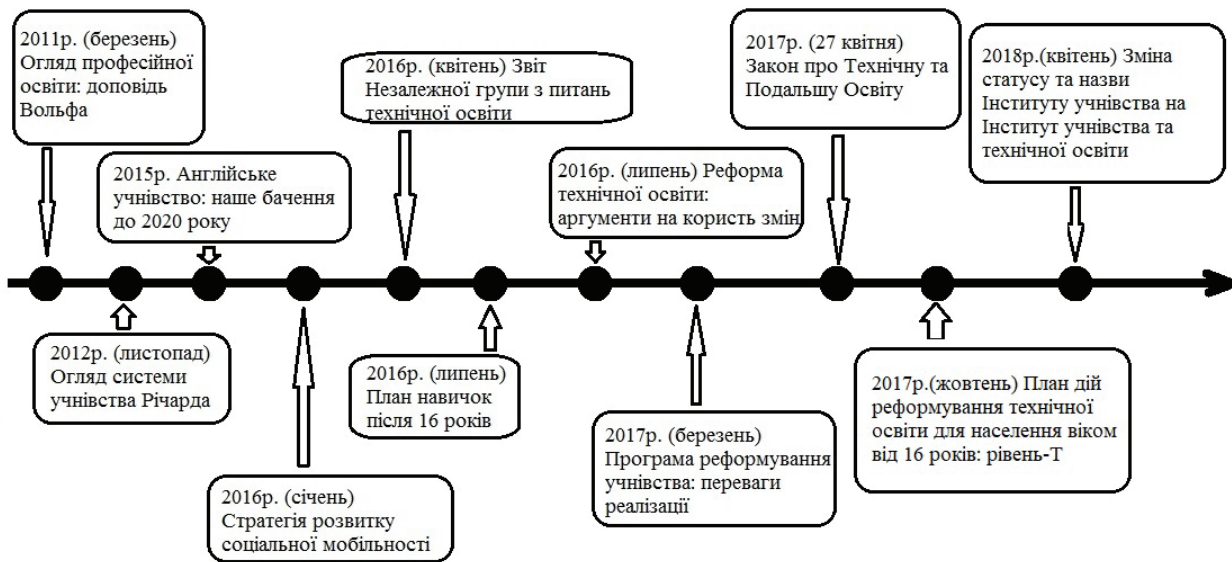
2011р. (березень) Огляд професійної освіти: доповідь Вольфа

2015р. Англійське учнівство: наше бачення до 2020 року

2016р. (квітень) Звіт Незалежної групи з питань технічної освіти

2016р. (липень) Реформа технічної освіти: аргументи на користь змін

2017р. (27 квітня) Закон про Технічну та Подальшу Освіту

2018р.(квітень) Зміна статусу та назви Інституту учнівства на Інститут учнівства та технічної освіти

2012р. (листопад) Огляд системи учнівства Річарда

2016р. (січень) Стратегія розвитку соціальної мобільності

2016р. (липень) План навичок після 16 років

2017р. (березень) Програма реформування учнівства: переваги реалізації

2017р.(жовтень) План дій реформування технічної освіти для населення віком від 16 років: рівень-Т